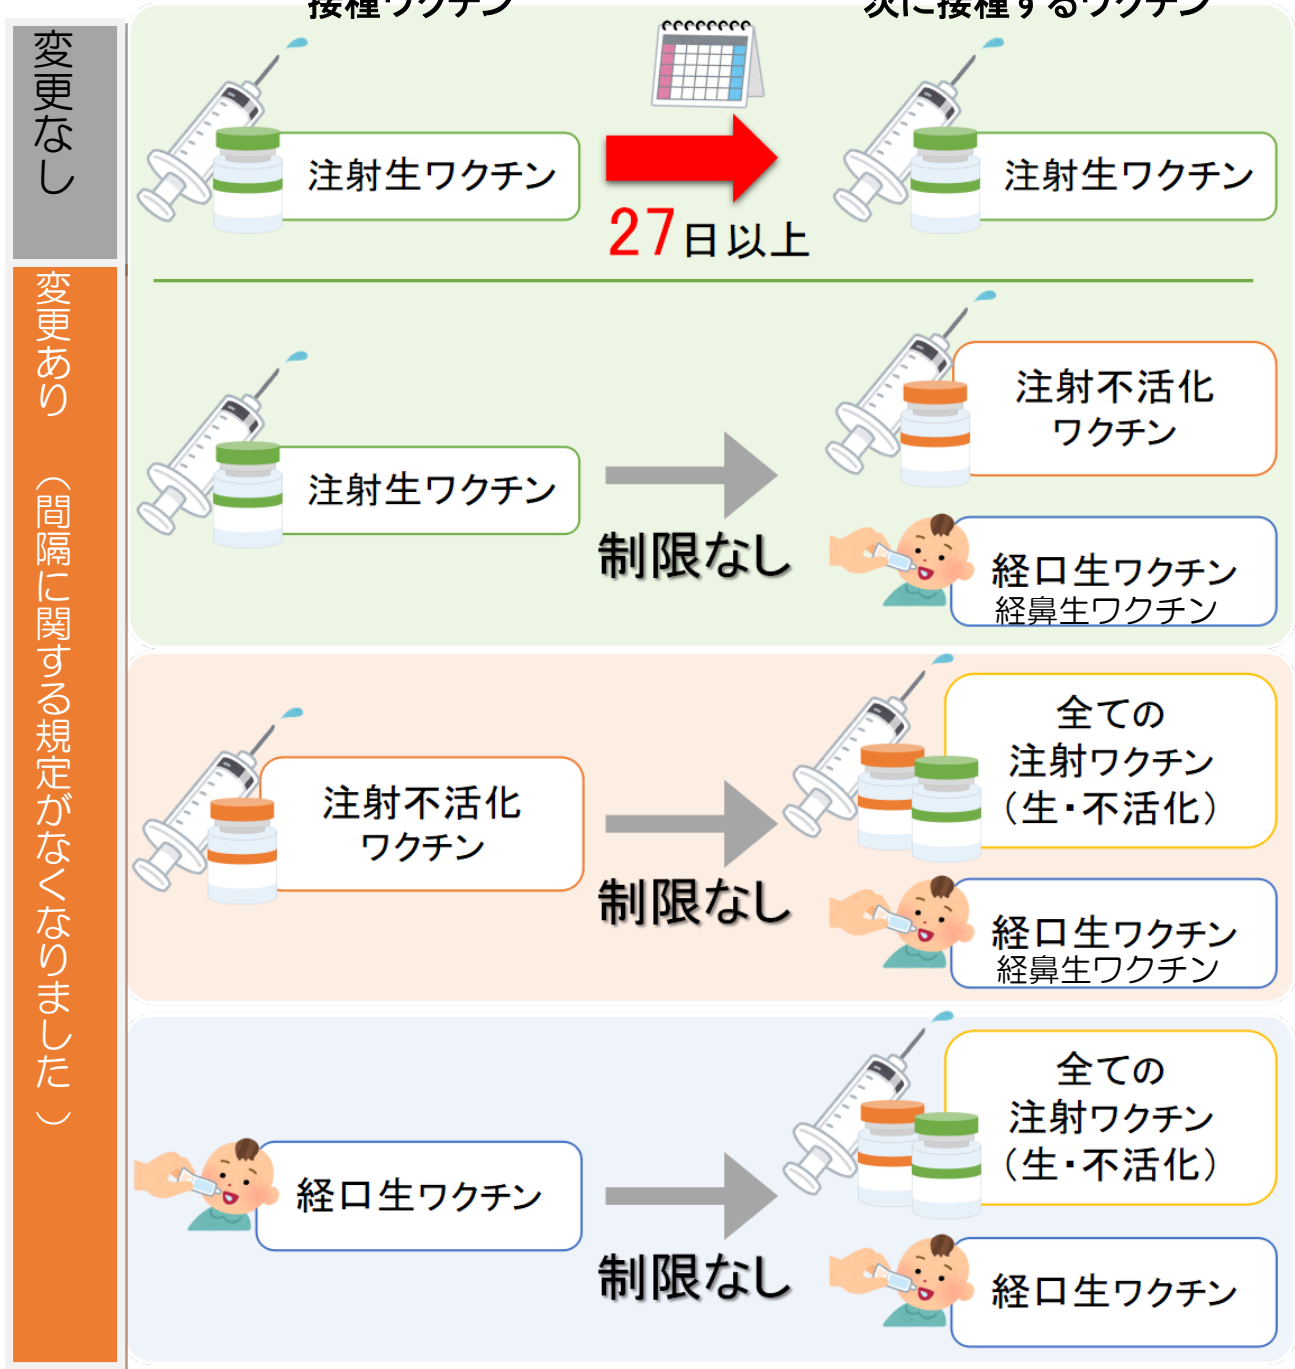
変更なし

接種ワクチン

次に接種するワクチン

注射生ワクチン

27日以上

注射生ワクチン

変更あり（間隔に関する規定がなくなりました）

注射生ワクチン

制限なし

注射不活化ワクチン

経口生ワクチン
経鼻生ワクチン

注射不活化ワクチン

制限なし

全ての注射ワクチン（生・不活化）

経口生ワクチン
経鼻生ワクチン

経口生ワクチン

制限なし

全ての注射ワクチン（生・不活化）

経口生ワクチン